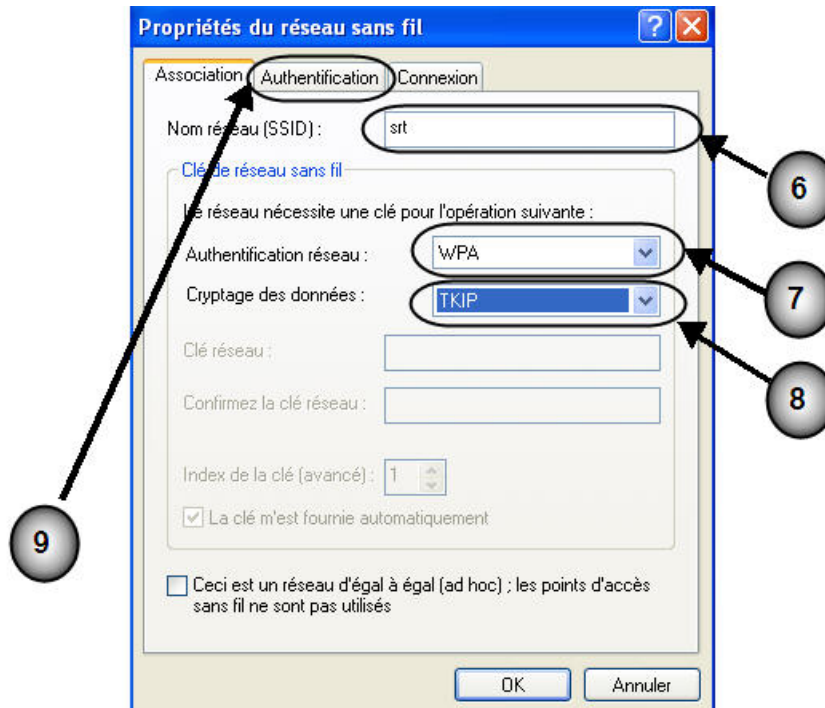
Propriétés du réseau sans fil

Association | Authentification | Connexion

Nom réseau (SSID) : srt

Clé de réseau sans fil

Le réseau nécessite une clé pour l'opération suivante :

Authentification réseau : WPA

Cryptage des données : TKIP

Clé réseau :

Confirmez la clé réseau :

Index de la clé (avancé) : 1

La clé m'est fournie automatiquement

Ceci est un réseau d'égal à égal (ad hoc) ; les points d'accès sans fil ne sont pas utilisés

OK | Annuler

6

7

8

9